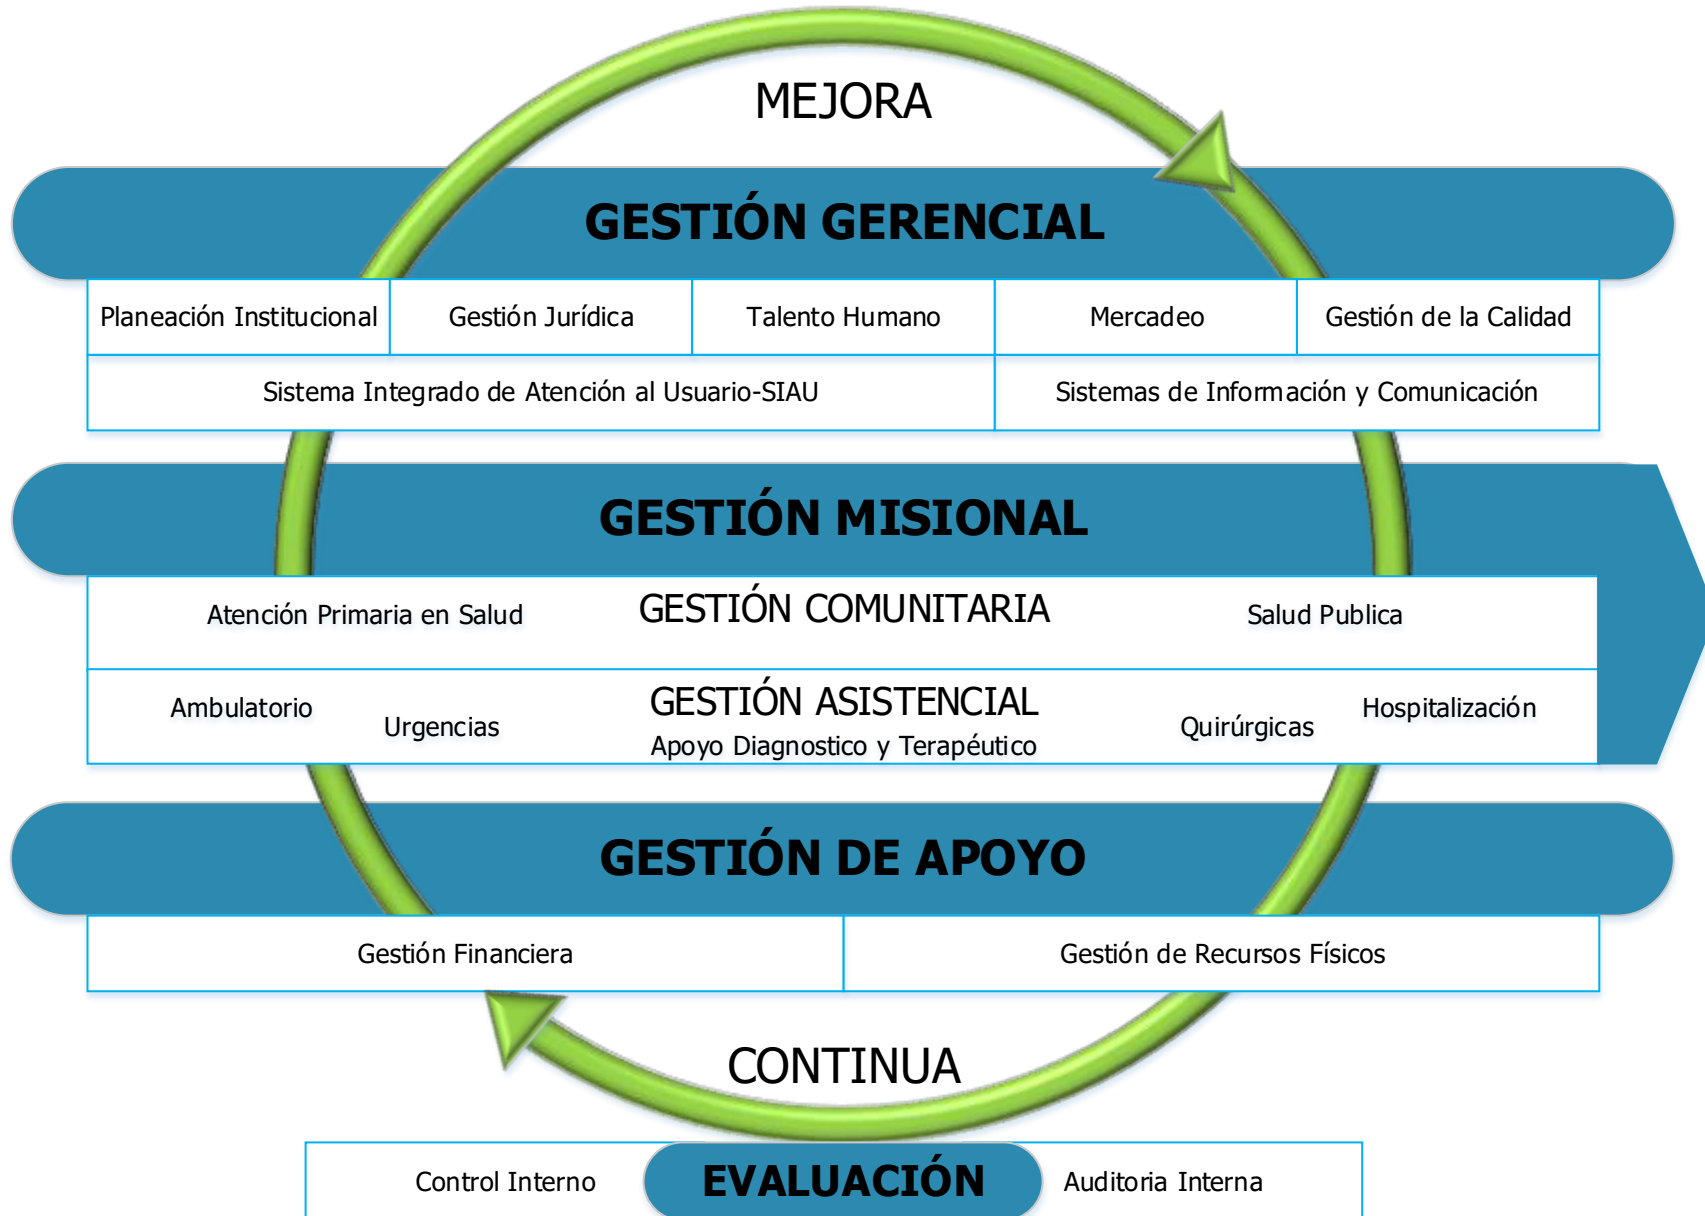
MEJORA

GESTIÓN GERENCIAL

| Planeación Institucional | Gestión Jurídica | Talento Humano | Mercadeo | Gestión de la Calidad |
|---|---|---|---|---|

| Sistema Integrado de Atención al Usuario-SIAU | Sistemas de Información y Comunicación |
|---|---|

GESTIÓN MISIONAL

Atención Primaria en Salud GESTIÓN COMUNITARIA Salud Publica

Ambulatorio Urgencias GESTIÓN ASISTENCIAL Apoyo Diagnostico y Terapéutico Quirúrgicas Hospitalización

GESTIÓN DE APOYO

| Gestión Financiera | Gestión de Recursos Físicos |
|---|---|

CONTINUA

Control Interno EVALUACIÓN Auditoria Interna